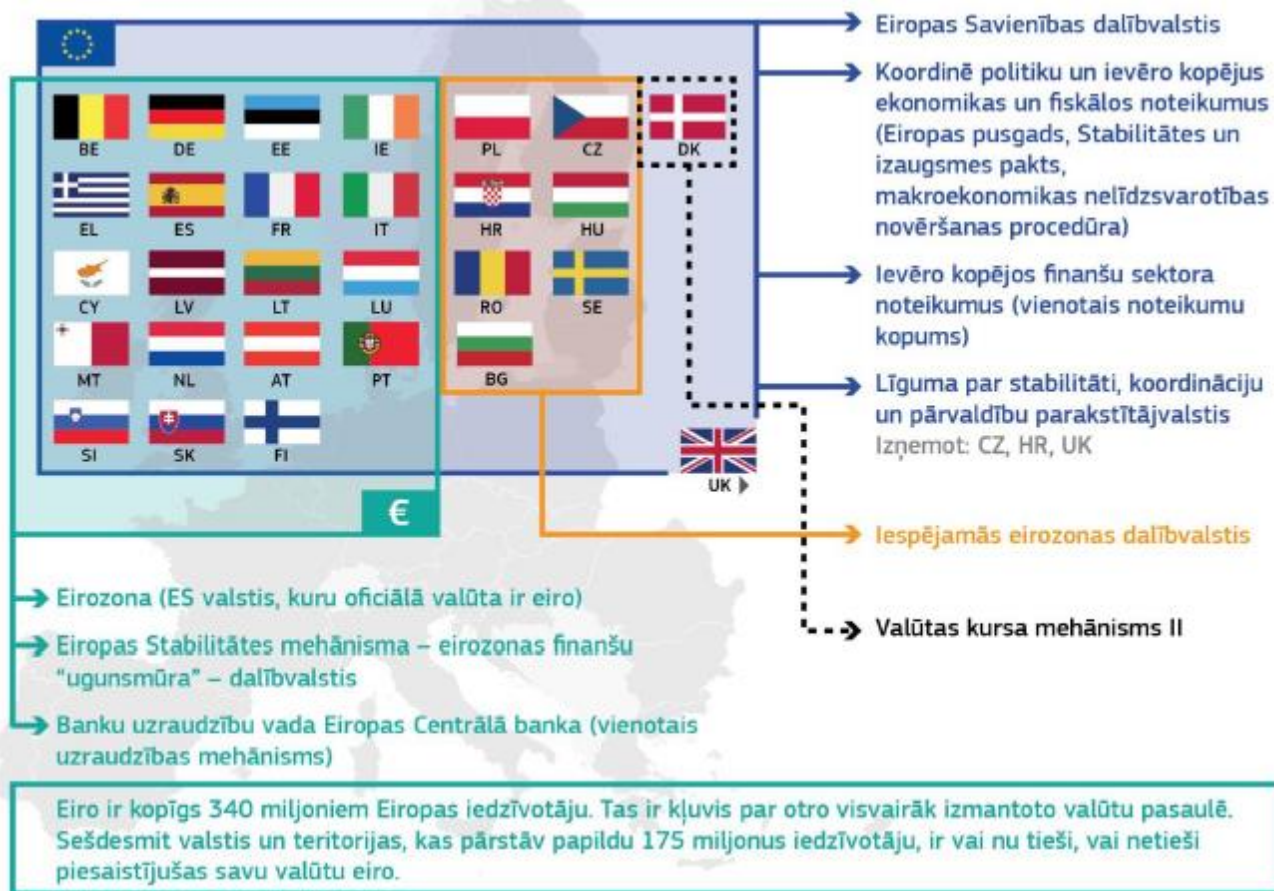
BE DE EE IE
EL ES FR IT
CY LV LT LU
MT NL AT PT
SI SK FI

PL CZ
HR HU
RO SE
BG

DK

UK

€

Eiropas Savienības dalībvalstis

Koordinē politiku un ievēro kopējus ekonomikas un fiskālos noteikumus (Eiropas pusgads, Stabilitātes un izaugsmes pakts, makroekonomikas nelīdzsvarotības novēršanas procedūra)

Ievēro kopējos finanšu sektora noteikumus (vienotais noteikumu kopums)

Līguma par stabilitāti, koordināciju un pārvaldību parakstītājvalstis
Izņemot: CZ, HR, UK

Iespējamās eirozonas dalībvalstis

Valūtas kursa mehānisms II

Eirozona (ES valstis, kuru oficiālā valūta ir eiro)

Eiropas Stabilitātes mehānisma – eirozonas finanšu "ugunsmūra" – dalībvalstis

Banku uzraudzību vada Eiropas Centrālā banka (vienotais uzraudzības mehānisms)

Eiro ir kopīgs 340 miljoniem Eiropas iedzīvotāju. Tas ir kļuvis par otro visvairāk izmantoto valūtu pasaulē. Sešdesmit valstis un teritorijas, kas pārstāv papildu 175 miljonus iedzīvotāju, ir vai nu tieši, vai netieši piesaistījušas savu valūtu eiro.